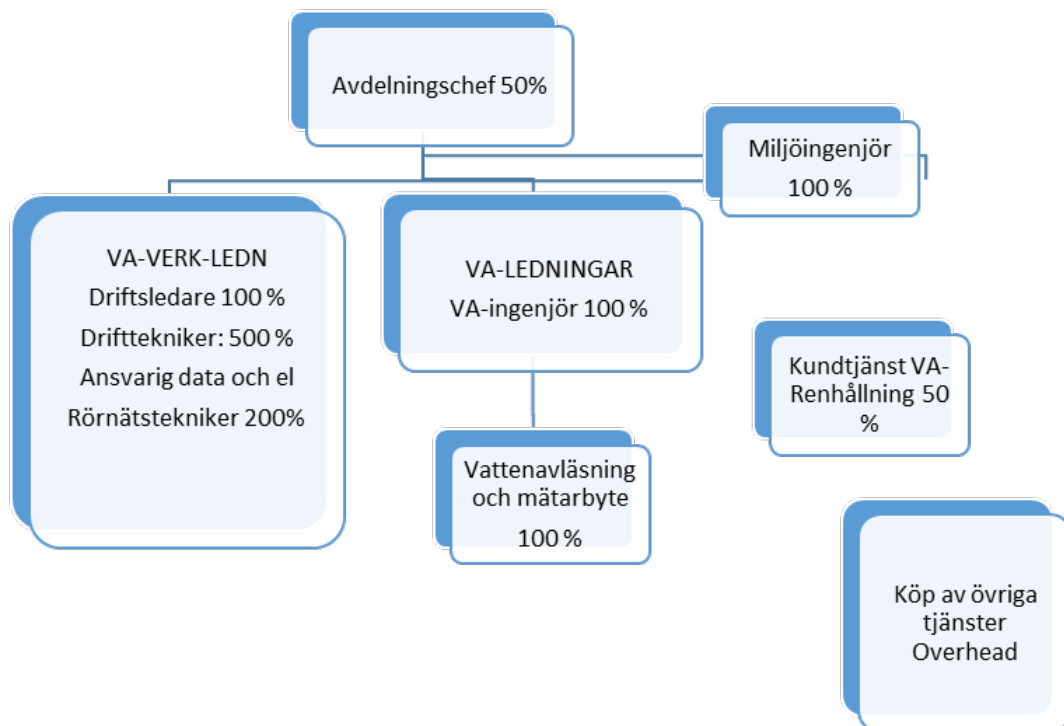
Avdelningschef 50%

Miljöingenjör 100 %

VA-VERK-LEDN
Driftsledare 100 %
Drifttekniker: 500 %
Ansvarig data och el
Rörnätstekniker 200%

VA-LEDNINGAR
VA-ingenjör 100 %

Kundtjänst VA-Renhållning 50 %

Vattenavläsning och mätarbyte
100 %

Köp av övriga tjänster
Overhead